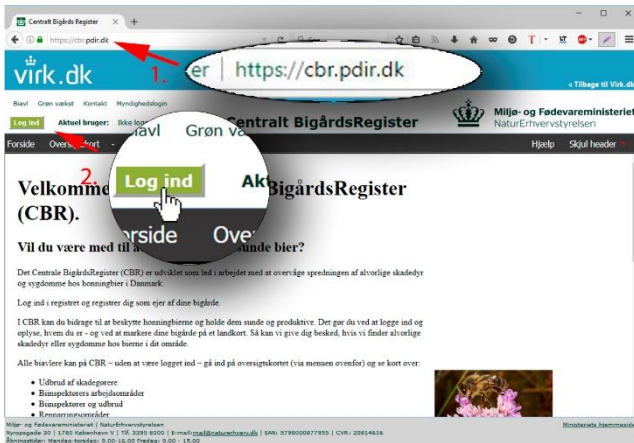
Centralt Bigårds Register ×  +

https://cbr.pdir.dk

virk.dk

1. https://cbr.pdir.dk

« Tilbage til Virk.dk

Biavl  Grøn vækst  Kontakt  Myndighedslogin

Log ind  Aktuel bruger: Ikke logget ind

Centralt BigårdsRegister

Miljø- og Fødevareministeriet
NaturErhvervstyrelsen

Forside  Oversigtskort

Hjælp  Skjul header

2. Log ind  Ak  Biavl  Grøn va  rside  Over

Velkommen til Centralt BigårdsRegister (CBR).

Vil du være med til at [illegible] sunde bier?

Det Centrale BigårdsRegister (CBR) er udviklet som led i arbejdet med at overvåge spredningen af alvorlige skadedyr og sygdomme hos honningbier i Danmark.

Log ind i registret og registrer dig som ejer af dine bigårde.

I CBR kan du bidrage til at beskytte honningbierne og holde dem sunde og produktive. Det gør du ved at logge ind og oplyse, hvem du er - og ved at markere dine bigårde på et landkort. Så kan vi give dig besked, hvis vi finder alvorlige skadedyr eller sygdomme hos bierne i dit område.

Alle biavlere kan på CBR – uden at være logget ind – gå ind på oversigtskortet (via menuen ovenfor) og se kort over:

• Udbrud af skadegørere
• Biinspektørers arbejdsområder
• Biinspektører og udbrud
• Restriktionsområder

Miljø- og Fødevareministeriet | NaturErhvervstyrelsen
Nyropsgade 30 | 1780 København V | Tlf. 3395 8000 | E-mail:mail@naturerhverv.dk | EAN: 5798000877955 | CVR: 20814616
Åbningstider: Mandag-torsdag: 9.00-16.00 Fredag: 9.00 - 15.00

Ministeriets hjemmeside